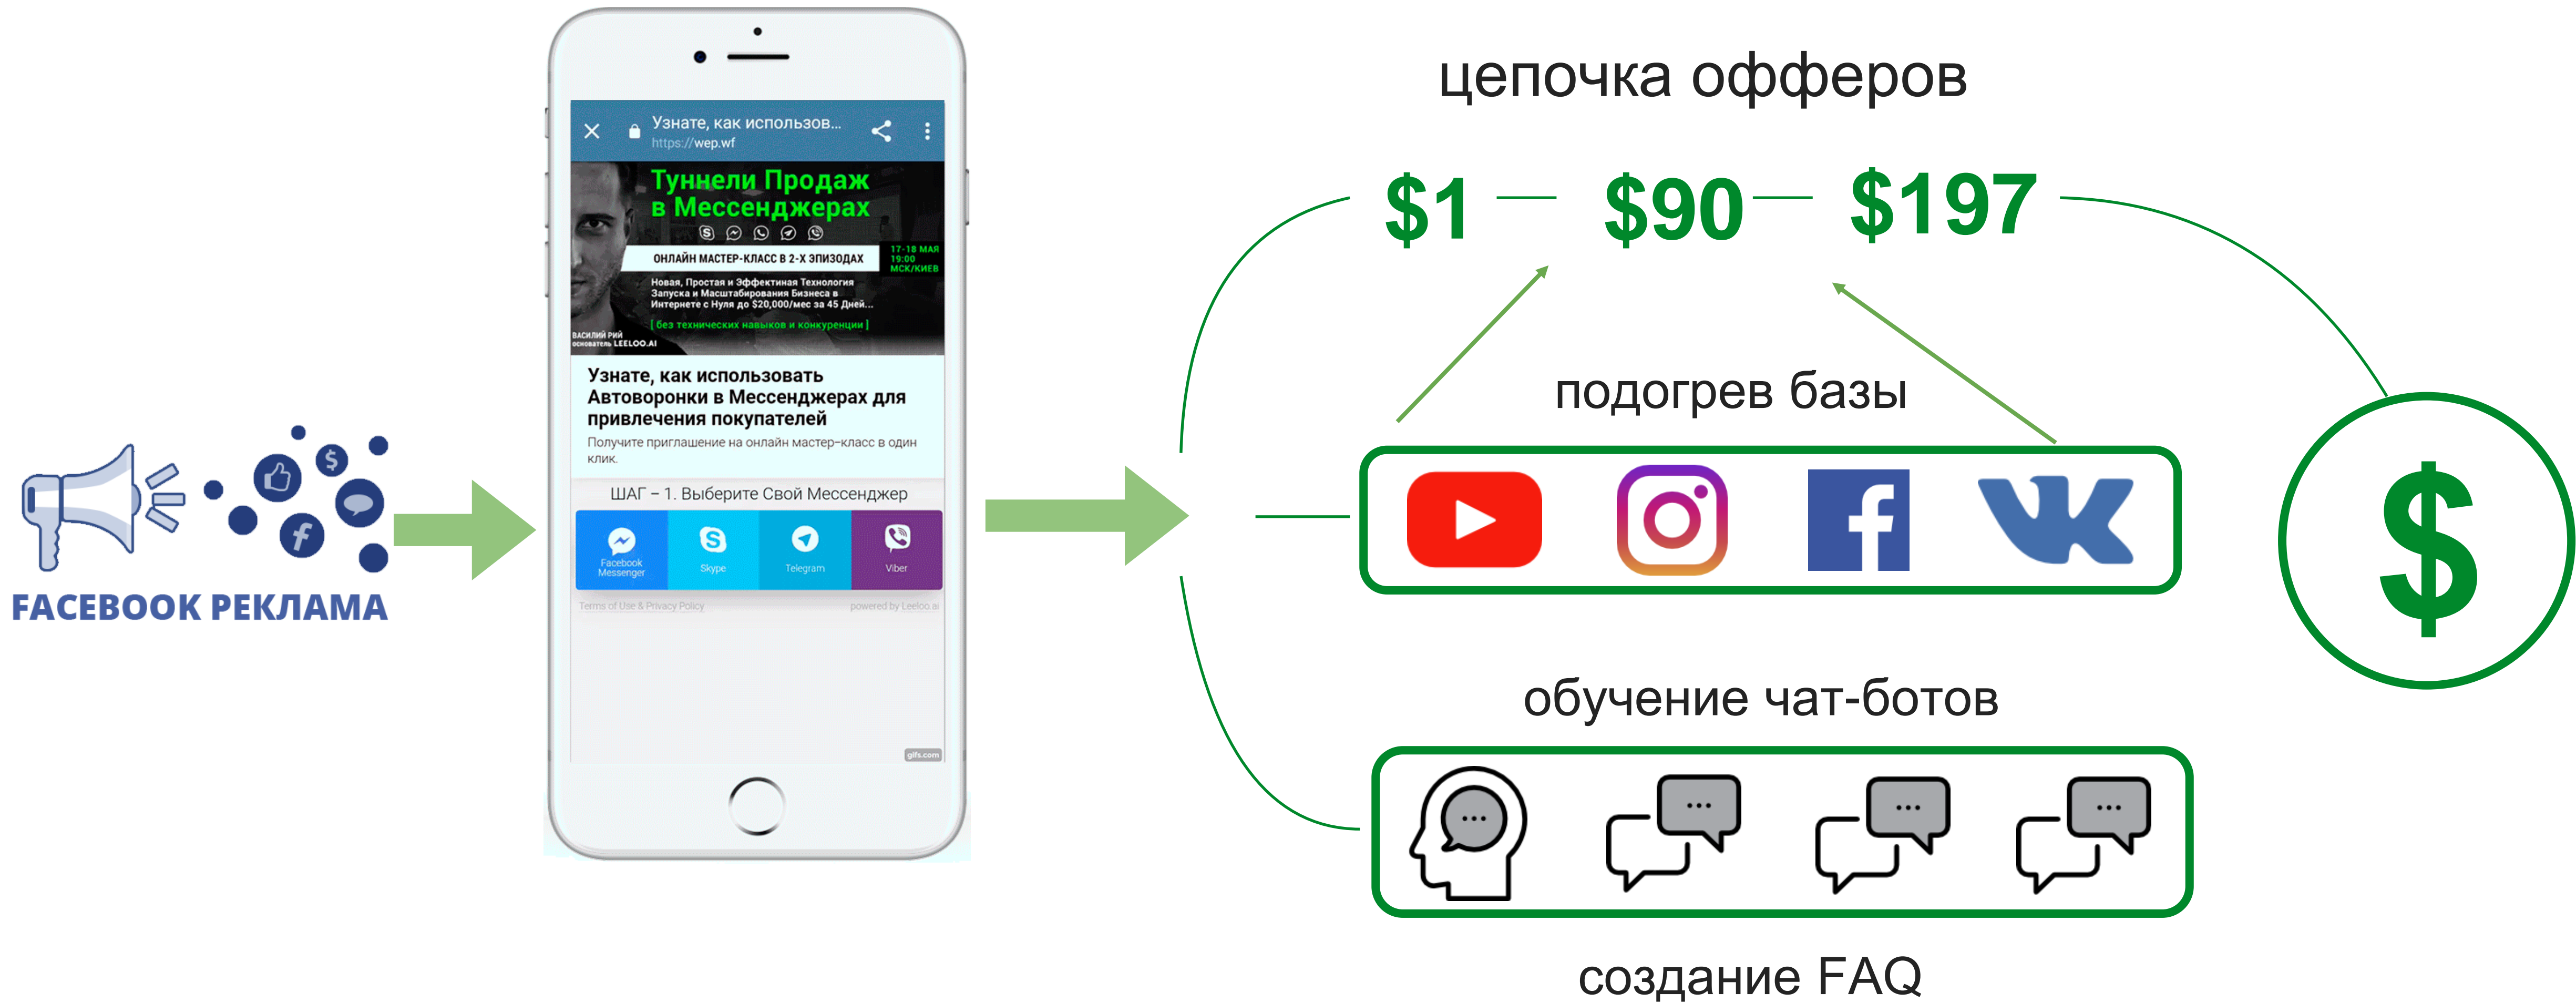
FACEBOOK РЕКЛАМА

Узнате, как использов...
https://wep.wf

Туннели Продаж в Мессенджерах

ОНЛАЙН МАСТЕР-КЛАСС В 2-Х ЭПИЗОДАХ

17-18 МАЯ 19:00 МСК/КИЕВ

Новая, Простая и Эффективная Технология Запуска и Масштабирования Бизнеса в Интернете с Нуля до $20,000/мес за 45 Дней...

[ без технических навыков и конкуренции ]

ВАСИЛИЙ РИЙ основатель LEELOO.AI

Узнате, как использовать Автоворонки в Мессенджерах для привлечения покупателей

Получите приглашение на онлайн мастер-класс в один клик.

ШАГ – 1. Выберите Свой Мессенджер

Facebook Messenger | Skype | Telegram | Viber

Terms of Use & Privacy Policy

powered by Leeloo.ai

gifs.com

цепочка офферов

$1 — $90 — $197

подогрев базы

$

обучение чат-ботов

создание FAQ